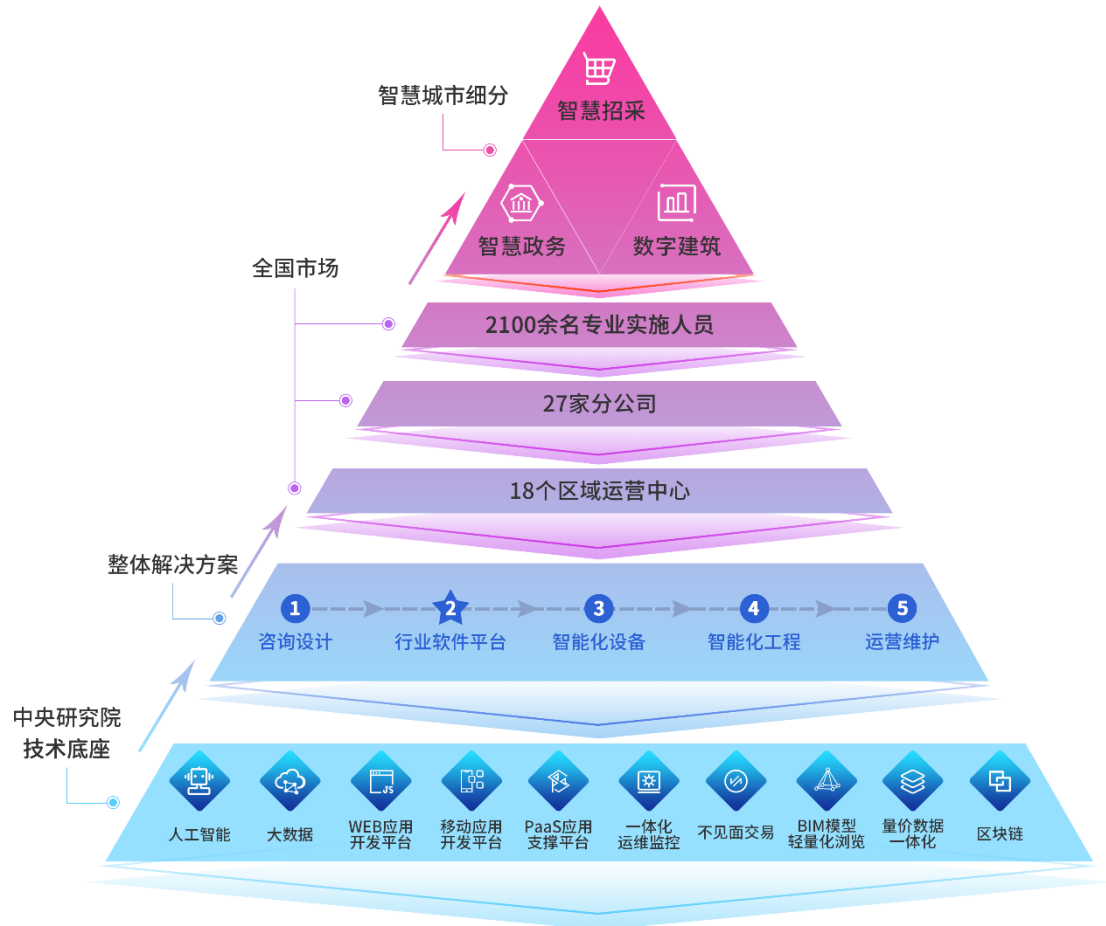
智慧招采

智慧城市细分

智慧政务

数字建筑

全国市场

2100余名专业实施人员

27家分公司

18个区域运营中心

整体解决方案

1 咨询设计
2 行业软件平台
3 智能化设备
4 智能化工程
5 运营维护

中央研究院
技术底座

人工智能
大数据
WEB应用开发平台
移动应用开发平台
PaaS应用支撑平台
一体化运维监控
不见面交易
BIM模型轻量化浏览
量价数据一体化
区块链